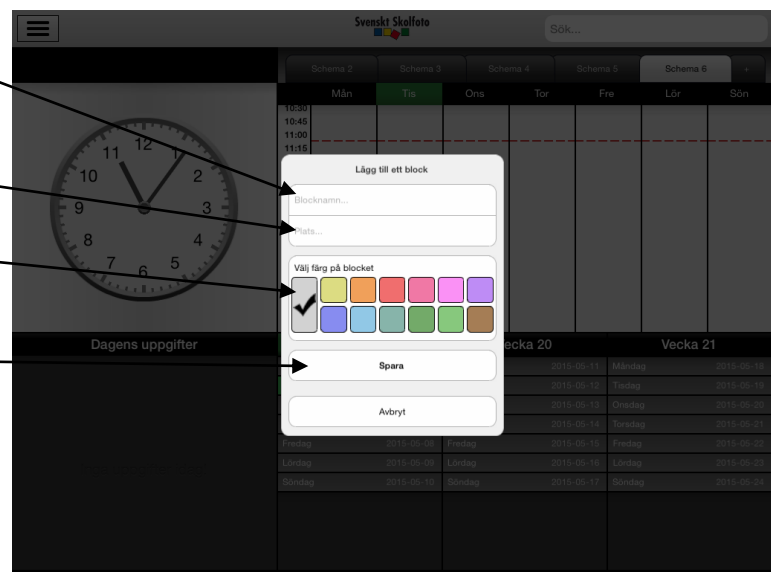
Svenskt Skolfoto

Sök...

Schema 2
Schema 3
Schema 4
Schema 5
Schema 6
+

Mån
Tis
Ons
Tor
Fre
Lör
Sön

10:30
10:45
11:00
11:15

12
1
2
3
4
5
6
7
8
9
10
11

Lägg till ett block

Blocknamn...

Plats...

Välj färg på blocket

Spara

Avbryt

Dagens uppgifter

Vecka 20

Vecka 21

| | | | |
|---|---|---|---|
| 2015-05-11 | Måndag | 2015-05-18 |
| 2015-05-12 | Tisdag | 2015-05-19 |
| 2015-05-13 | Onsdag | 2015-05-20 |
| 2015-05-14 | Torsdag | 2015-05-21 |

| | | | | | |
|---|---|---|---|---|---|
| Fredag | 2015-05-08 | Fredag | 2015-05-15 | Fredag | 2015-05-22 |
| Lördag | 2015-05-09 | Lördag | 2015-05-16 | Lördag | 2015-05-23 |
| Söndag | 2015-05-10 | Söndag | 2015-05-17 | Söndag | 2015-05-24 |